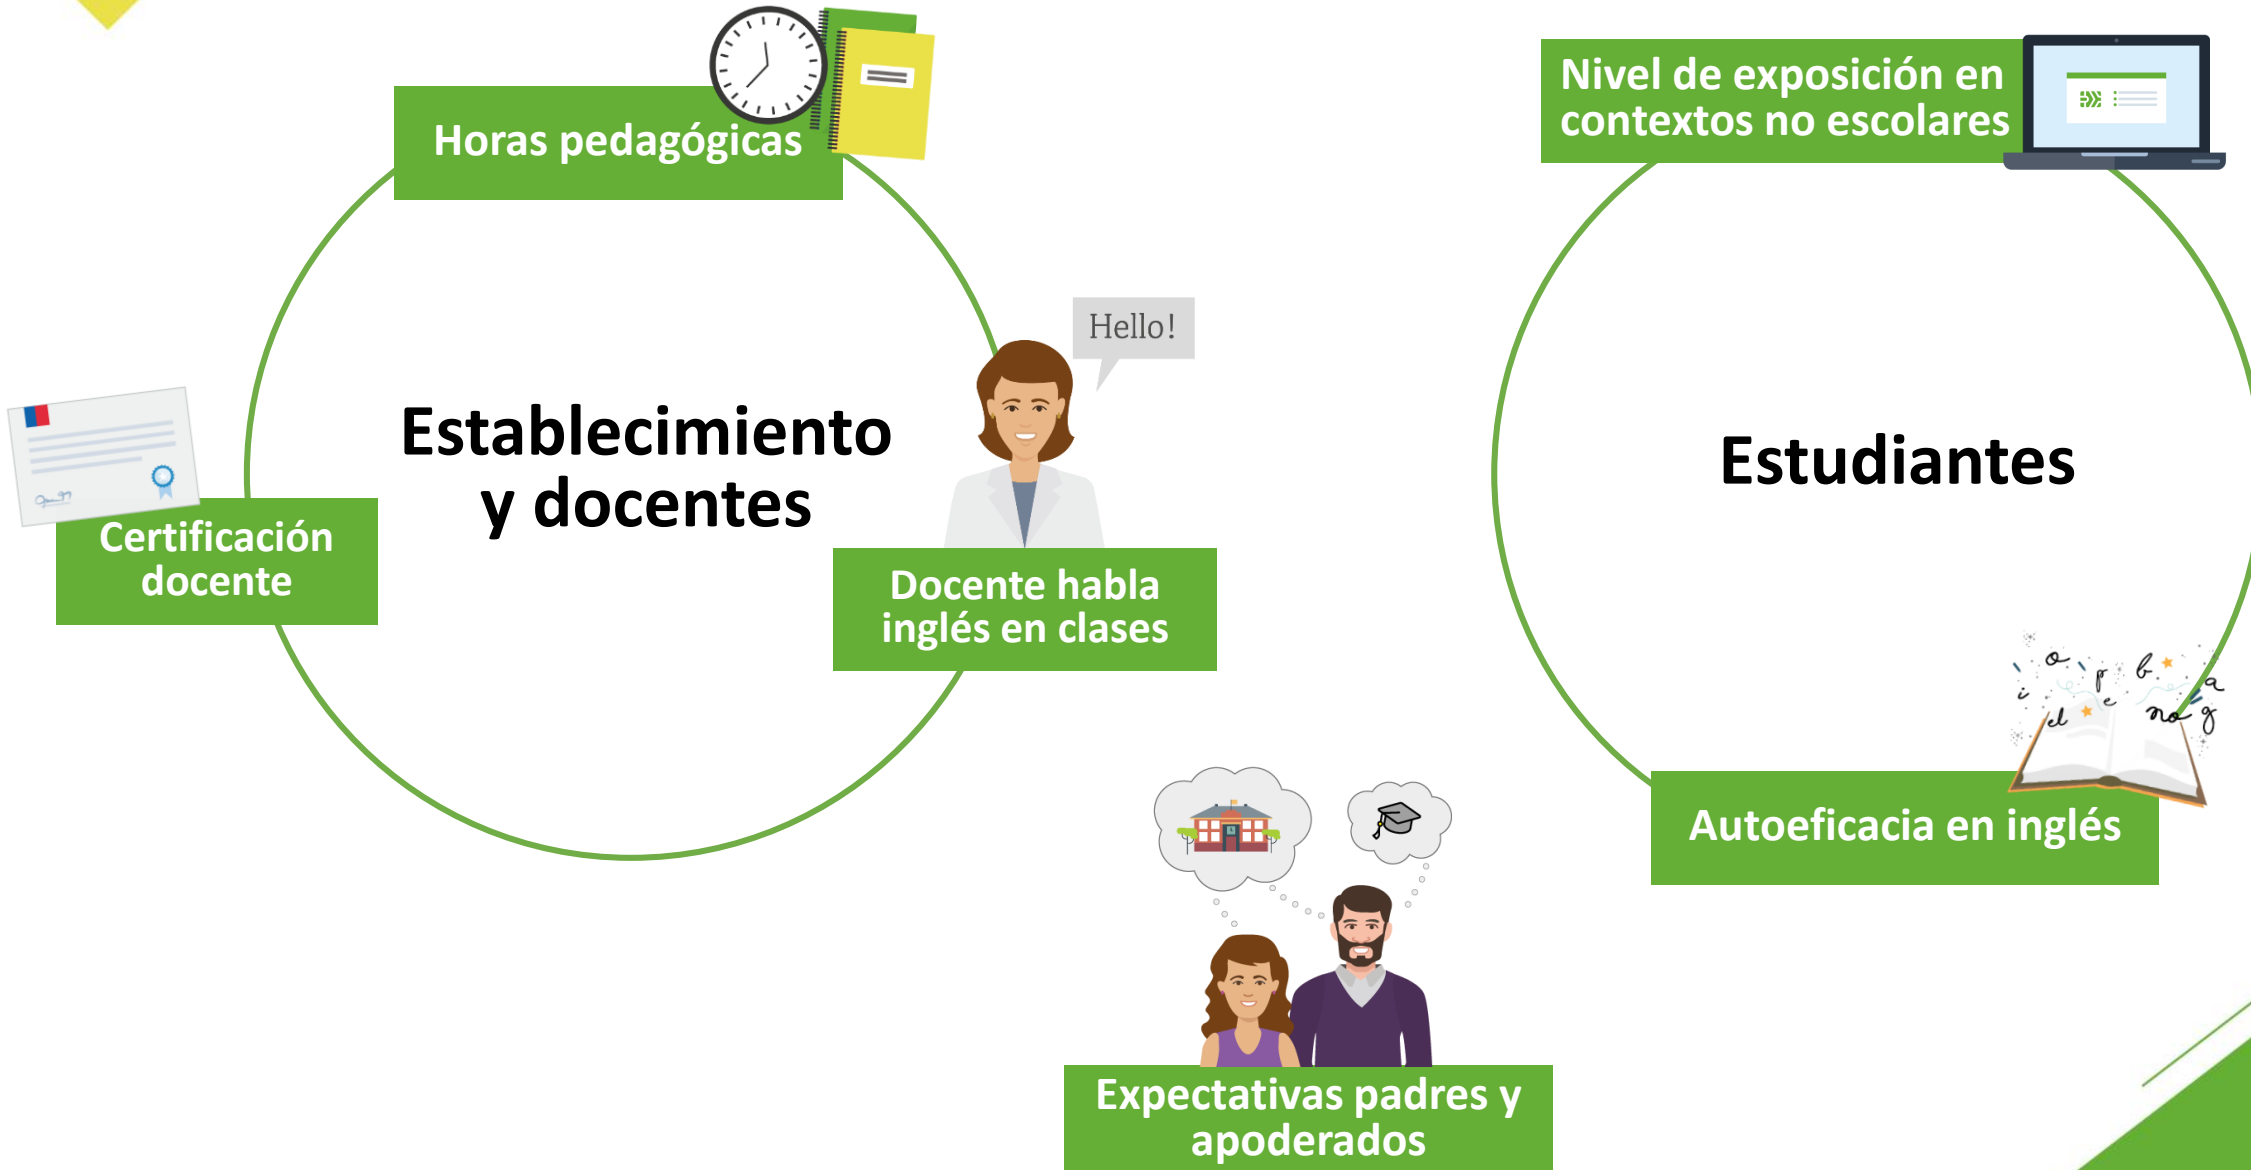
Horas pedagógicas

Nivel de exposición en contextos no escolares

Hello!

Establecimiento y docentes

Estudiantes

Certificación docente

Docente habla inglés en clases

Autoeficacia en inglés

Expectativas padres y apoderados